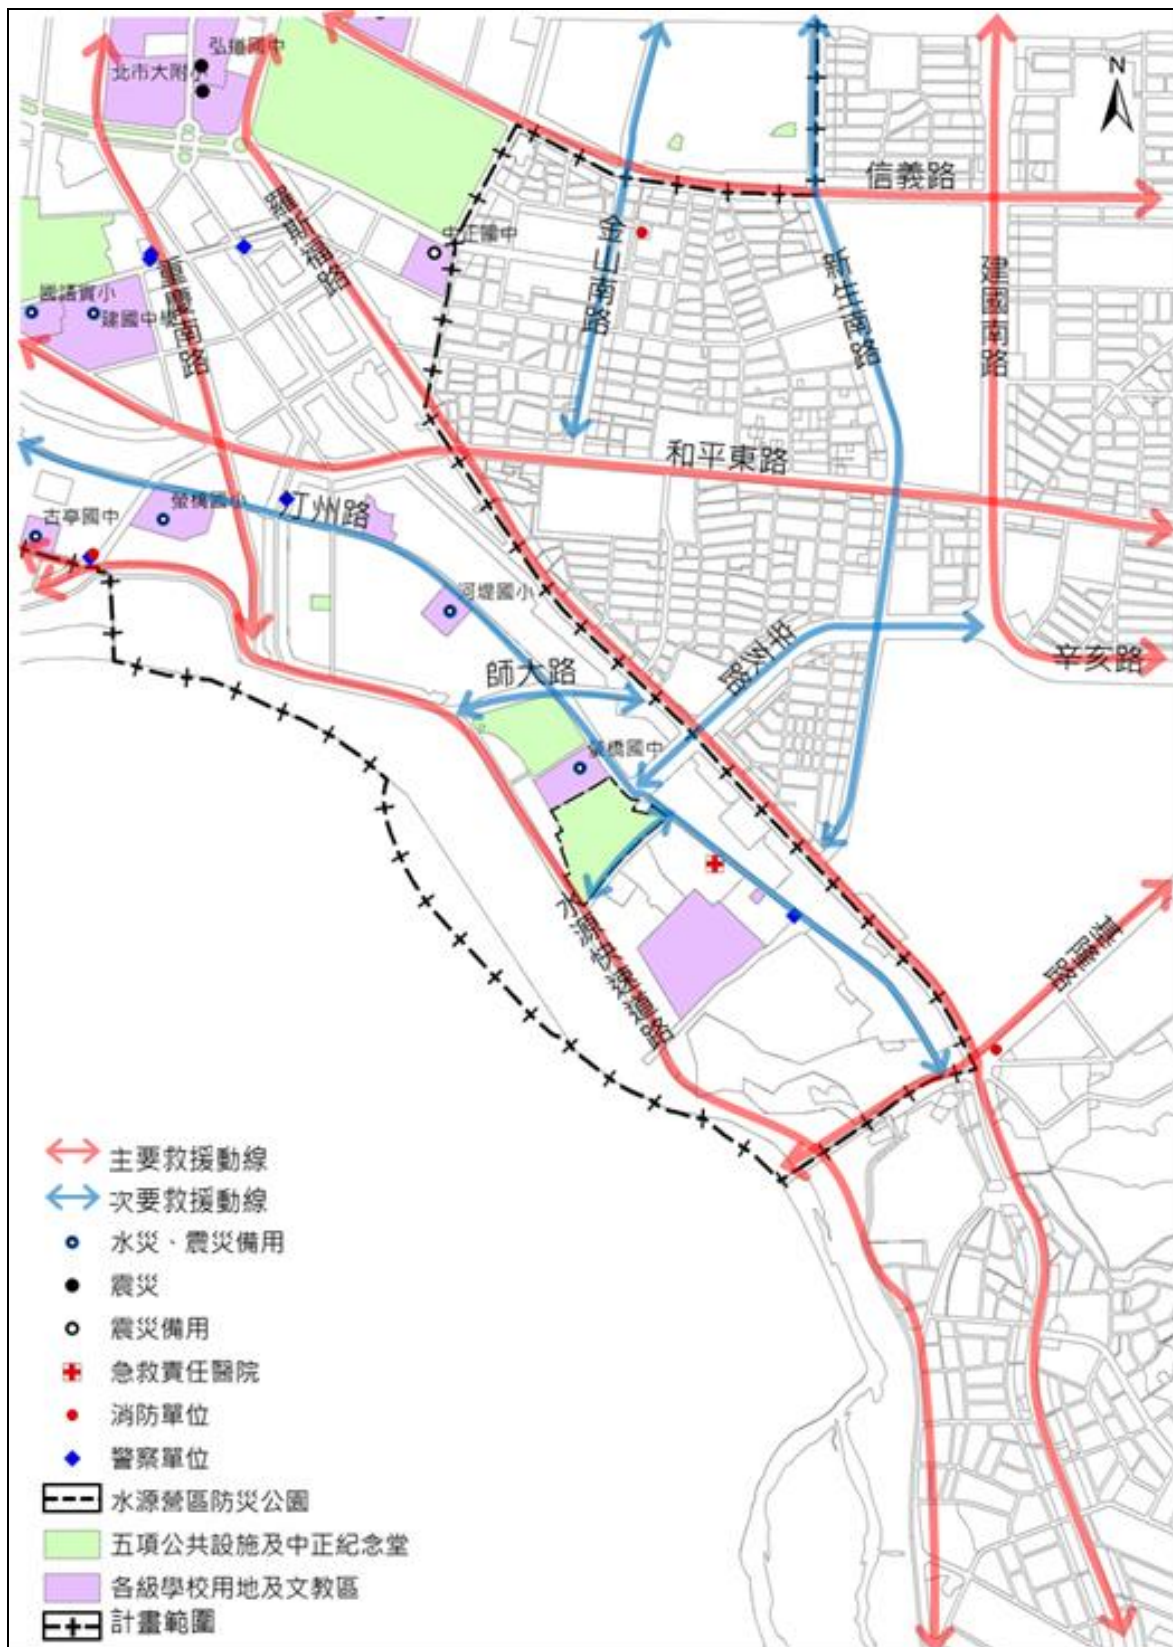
弘道國中
北市大附小
信義路
中正國中
金山南路
新生南路
建國南路
羅斯福路
重慶南路
國語實小
建國中學
和平東路
螢橋國小
汀州路
古亭國中
河堤國小
師大路
辛亥路
羅斯福
螢橋國中
水源快速道路
基隆路

主要救援動線
次要救援動線
水災、震災備用
震災
震災備用
急救責任醫院
消防單位
警察單位
水源營區防災公園
五項公共設施及中正紀念堂
各級學校用地及文教區
計畫範圍